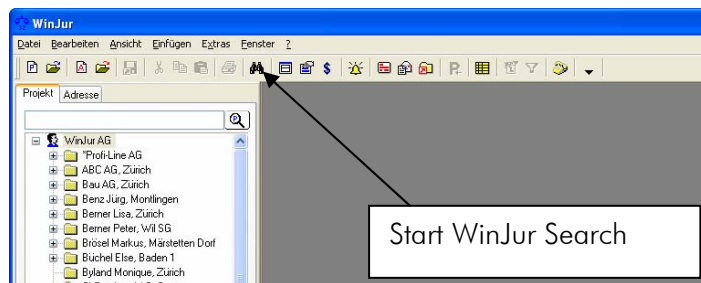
WinJur

Datei Bearbeiten Ansicht Einfügen Extras Fenster ?

Projekt Adresse

WinJur AG
"Profi-Line AG
ABC AG, Zürich
Bau AG, Zürich
Benz Jürg, Montlingen
Berner Lisa, Zürich
Berner Peter, Wil SG
Brösel Markus, Märstetten Dorf
Büchel Else, Baden 1
Byland Monique, Zürich

Start WinJur Search